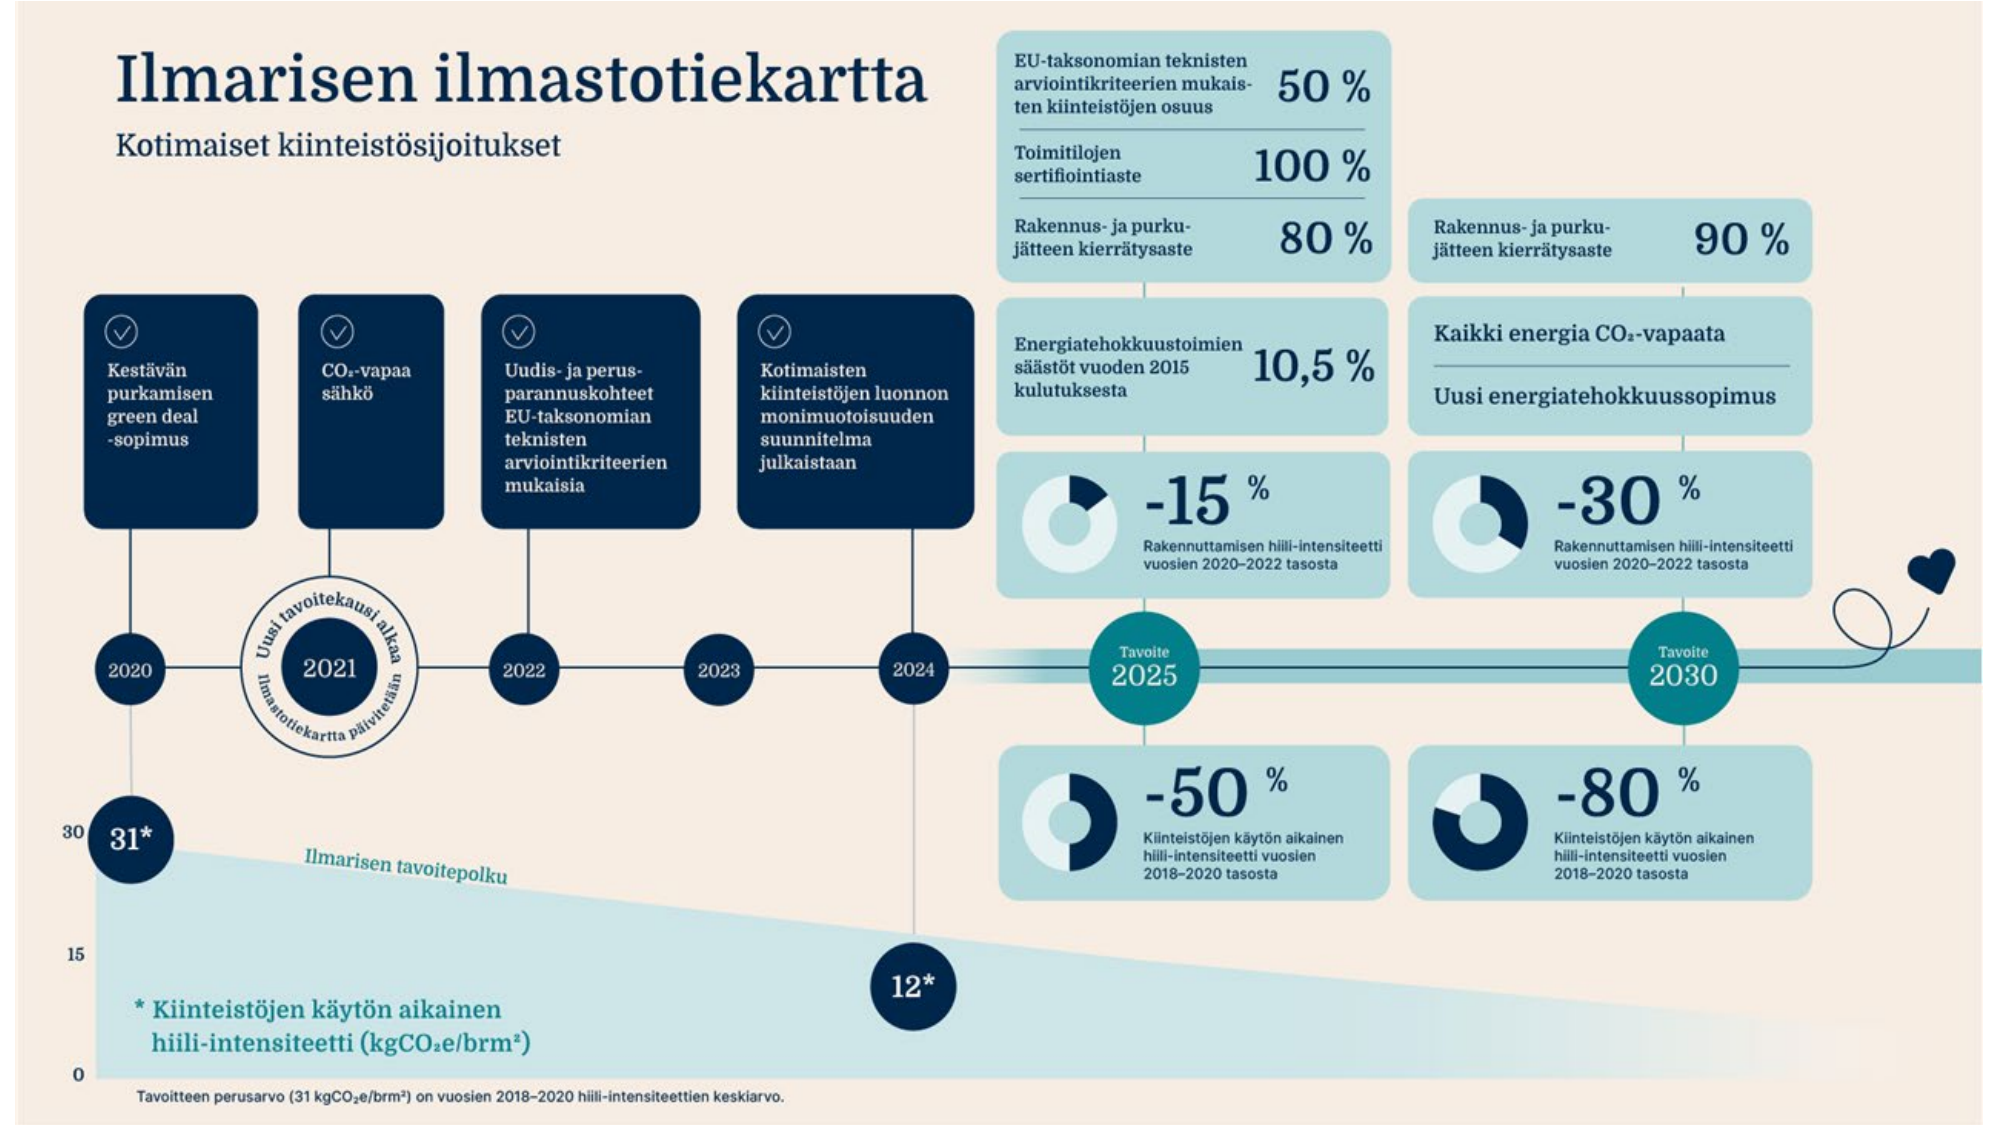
Ilmarisen ilmastotiekartta

Kotimaiset kiinteistösijoitukset

EU-taksonomian teknisten arviointikriteerien mukaisten kiinteistöjen osuus 50 %

Toimitilojen sertifiointiaste 100 %

Rakennus- ja purkujätteen kierrätysaste 80 %

Rakennus- ja purkujätteen kierrätysaste 90 %

Kestävän purkamisen green deal -sopimus

$CO_2$-vapaa sähkö

Uudis- ja perusparannuskohteet EU-taksonomian teknisten arviointikriteerien mukaisia

Kotimaisten kiinteistöjen luonnon monimuotoisuuden suunnitelma julkaistaan

Energiatehokkuustoimien säästöt vuoden 2015 kulutuksesta 10,5 %

Kaikki energia $CO_2$-vapaata

Uusi energiatehokkuussopimus

-15 % Rakennuttamisen hiili-intensiteetti vuosien 2020–2022 tasosta

-30 % Rakennuttamisen hiili-intensiteetti vuosien 2020–2022 tasosta

Uusi tavoitekausi alkaa

Ilmastotiekartta päivitetään

2020

2021

2022

2023

2024

Tavoite 2025

Tavoite 2030

-50 % Kiinteistöjen käytön aikainen hiili-intensiteetti vuosien 2018–2020 tasosta

-80 % Kiinteistöjen käytön aikainen hiili-intensiteetti vuosien 2018–2020 tasosta

30

31*

Ilmarisen tavoitepolku

15

12*

* Kiinteistöjen käytön aikainen hiili-intensiteetti ($kgCO_2e/brm^2$)

0

Tavoitteen perusarvo (31 $kgCO_2e/brm^2$) on vuosien 2018–2020 hiili-intensiteettien keskiarvo.